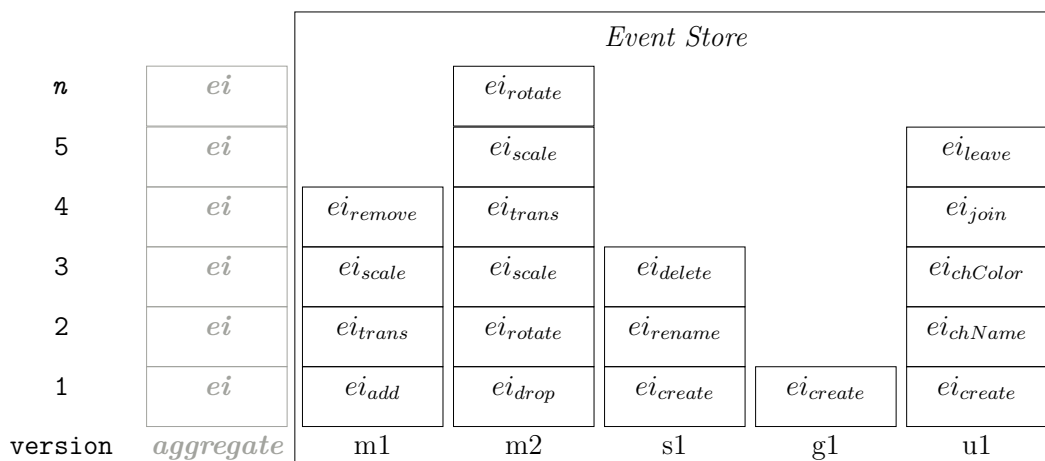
Event Store

| version | aggregate | m1 | m2 | s1 | g1 | u1 |
|---|---|---|---|---|---|---|
| n | ei | | $ei_{rotate}$ | | | |
| 5 | ei | | $ei_{scale}$ | | | $ei_{leave}$ |
| 4 | ei | $ei_{remove}$ | $ei_{trans}$ | | | $ei_{join}$ |
| 3 | ei | $ei_{scale}$ | $ei_{scale}$ | $ei_{delete}$ | | $ei_{chColor}$ |
| 2 | ei | $ei_{trans}$ | $ei_{rotate}$ | $ei_{rename}$ | | $ei_{chName}$ |
| 1 | ei | $ei_{add}$ | $ei_{drop}$ | $ei_{create}$ | $ei_{create}$ | $ei_{create}$ |